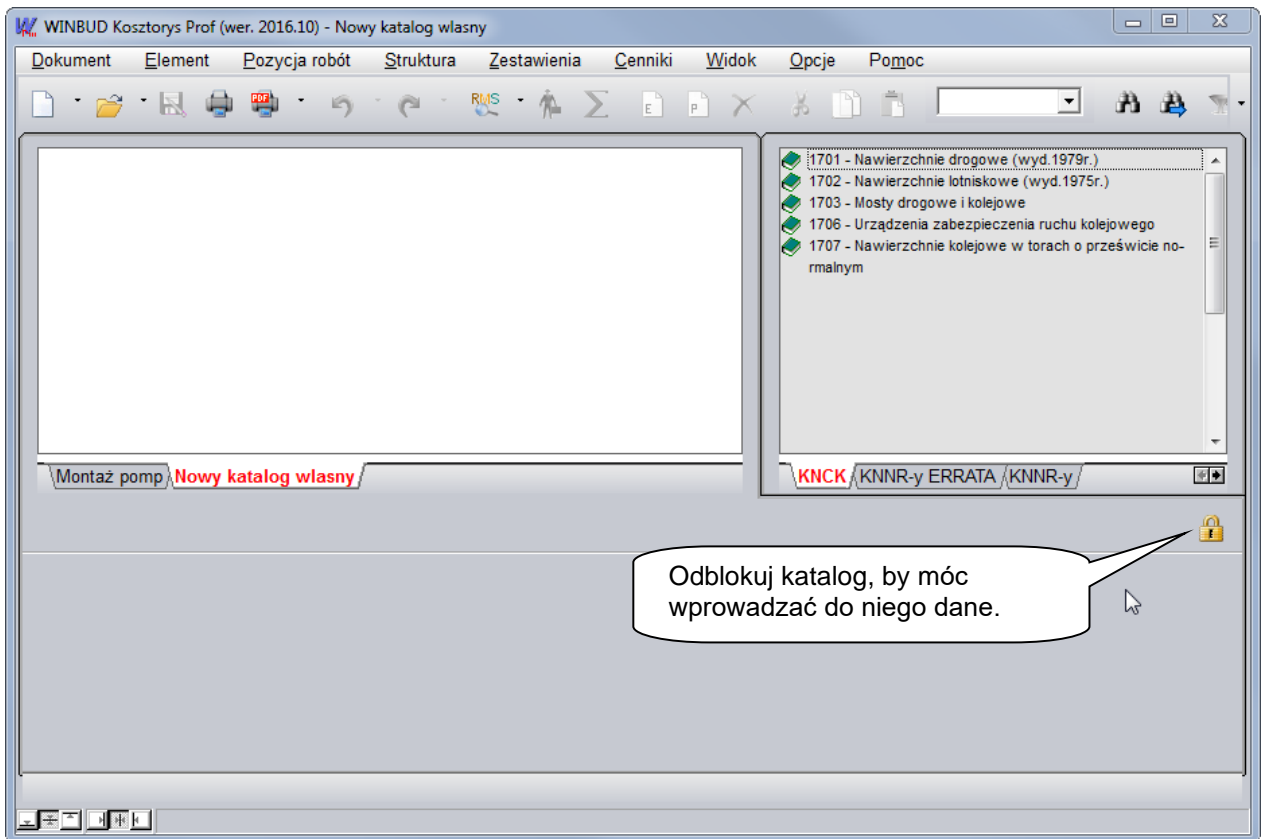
WINBUD Kosztorys Prof (wer. 2016.10) - Nowy katalog wlasny

Dokument Element Pozycja robót Struktura Zestawienia Cenniki Widok Opcje Pomoc

RMS

1701 - Nawierzchnie drogowe (wyd.1979r.)
1702 - Nawierzchnie lotniskowe (wyd.1975r.)
1703 - Mosty drogowe i kolejowe
1706 - Urządzenia zabezpieczenia ruchu kolejowego
1707 - Nawierzchnie kolejowe w torach o prześwicie normalnym

Montaż pomp Nowy katalog wlasny

KNCK KNNR-y ERRATA KNNR-y

Odblokuj katalog, by móc wprowadzać do niego dane.